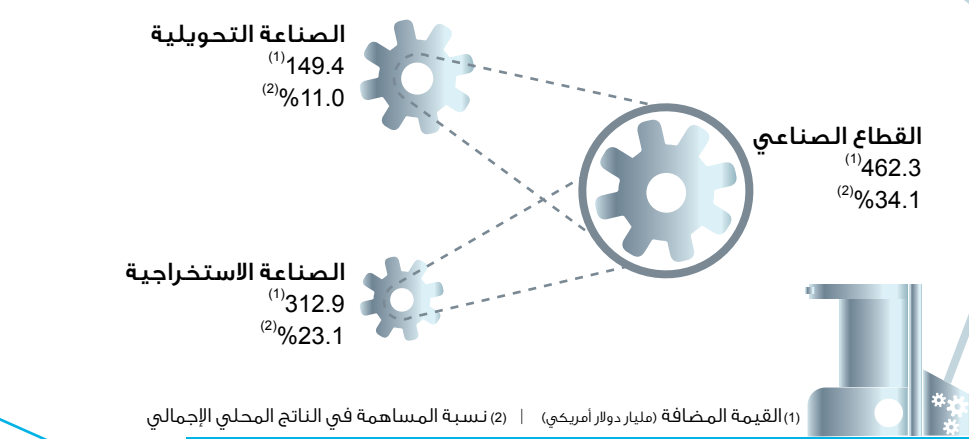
الصناعة التحويلية
$^{(1)}$149.4
$^{(2)}$%11.0

القطاع الصناعي
$^{(1)}$462.3
$^{(2)}$%34.1

الصناعة الاستخراجية
$^{(1)}$312.9
$^{(2)}$%23.1

(1) القيمة المضافة (مليار دولار أمريكي) | (2) نسبة المساهمة في الناتج المحلي الإجمالي